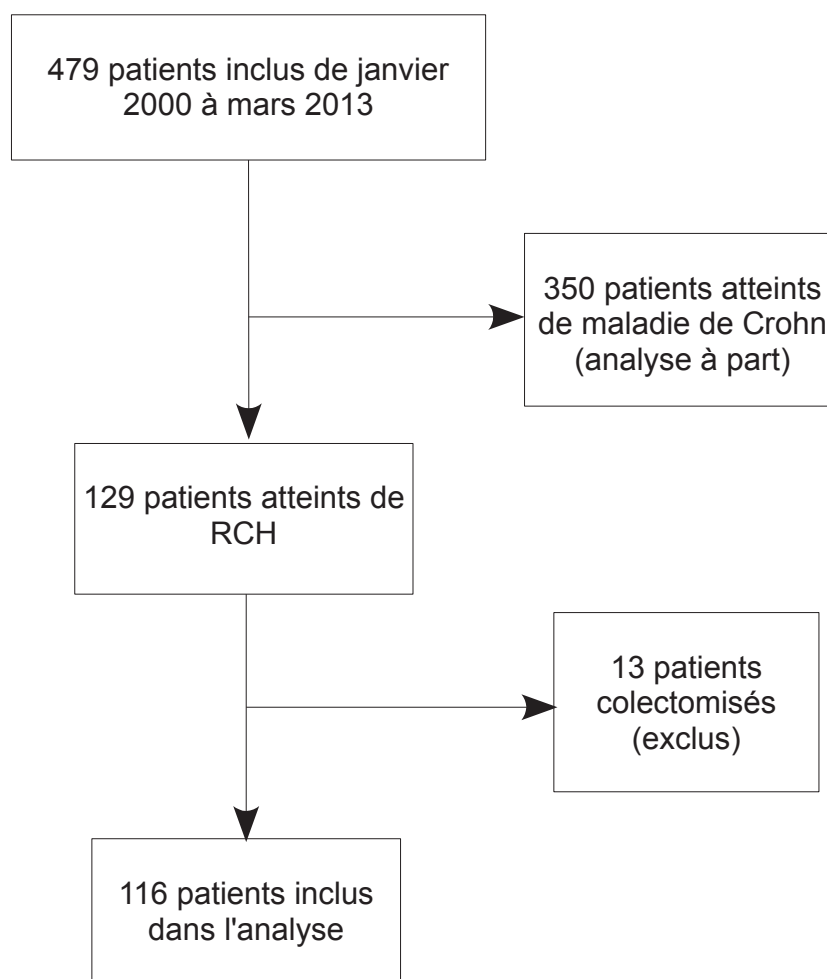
479 patients inclus de janvier 2000 à mars 2013

350 patients atteints de maladie de Crohn (analyse à part)

129 patients atteints de RCH

13 patients colectomisés (exclus)

116 patients inclus dans l'analyse